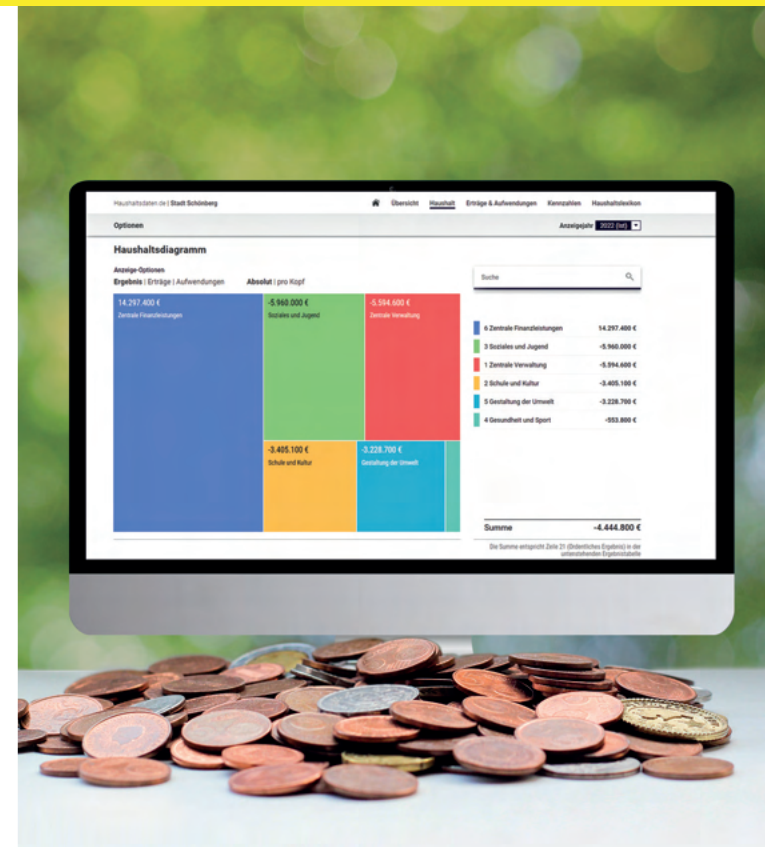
Haushaltsdaten.de | Stadt Schönberg

Übersicht Haushalt Erträge & Aufwendungen Kennzahlen Haushaltslexikon

Optionen

Anzeigejahr 2022 (Ist)

Haushaltsdiagramm

Anzeige-Optionen
Ergebnis | Erträge | Aufwendungen Absolut | pro Kopf

14.297.400 €
Zentrale Finanzleistungen

-5.960.000 €
Soziales und Jugend

-5.594.600 €
Zentrale Verwaltung

-3.405.100 €
Schule und Kultur

-3.228.700 €
Gestaltung der Umwelt

Suche

| | |
|---|---|
| 6 Zentrale Finanzleistungen | 14.297.400 € |
| 3 Soziales und Jugend | -5.960.000 € |
| 1 Zentrale Verwaltung | -5.594.600 € |
| 2 Schule und Kultur | -3.405.100 € |
| 5 Gestaltung der Umwelt | -3.228.700 € |
| 4 Gesundheit und Sport | -553.800 € |

Summe -4.444.800 €

Die Summe entspricht Zeile 21 (Ordentliches Ergebnis) in der untenstehenden Ergebnistabelle